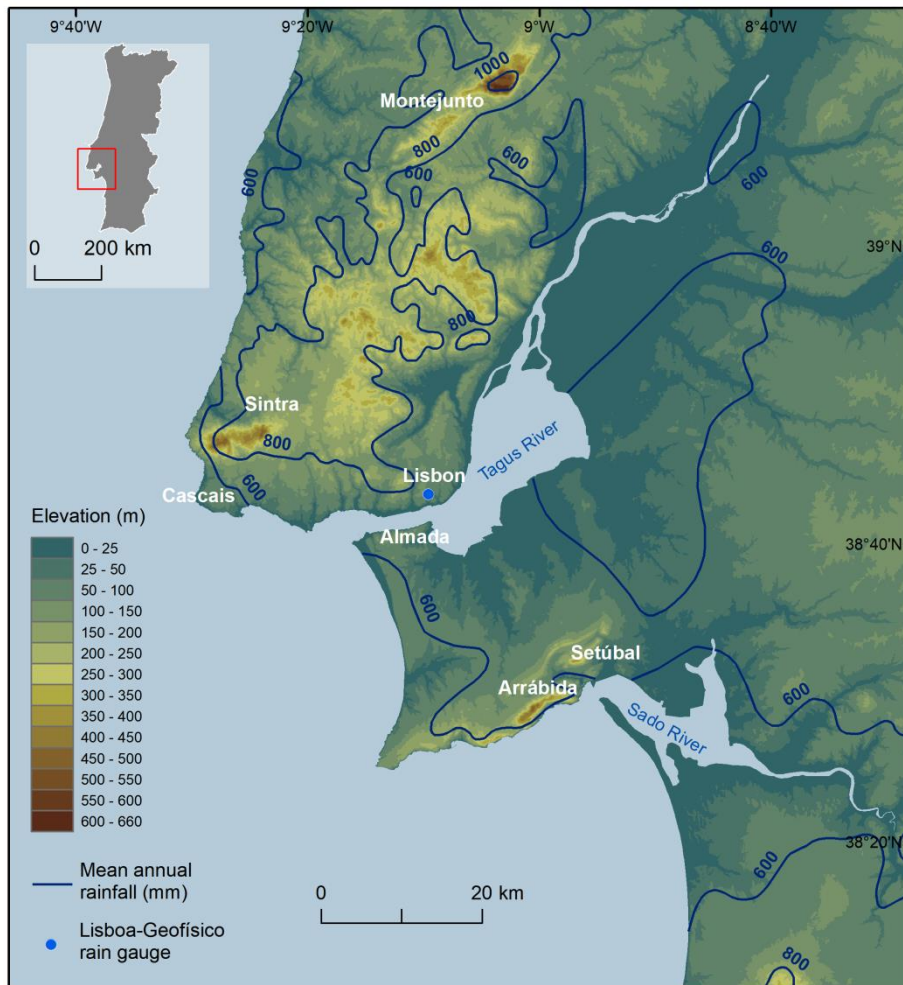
9°40'W
9°20'W
9°W
8°40'W

0
200 km

1000
Montejunto
800
600
600
600
600
600
39°N
800
Sintra
800
Lisbon
Tagus River
Cascais
600
Almada
38°40'N
600
Setúbal
Arrábida
600
Sado River
38°20'N
600
800

Elevation (m)
0 - 25
25 - 50
50 - 100
100 - 150
150 - 200
200 - 250
250 - 300
300 - 350
350 - 400
400 - 450
450 - 500
500 - 550
550 - 600
600 - 660

Mean annual rainfall (mm)

Lisboa-Geofísico rain gauge

0
20 km